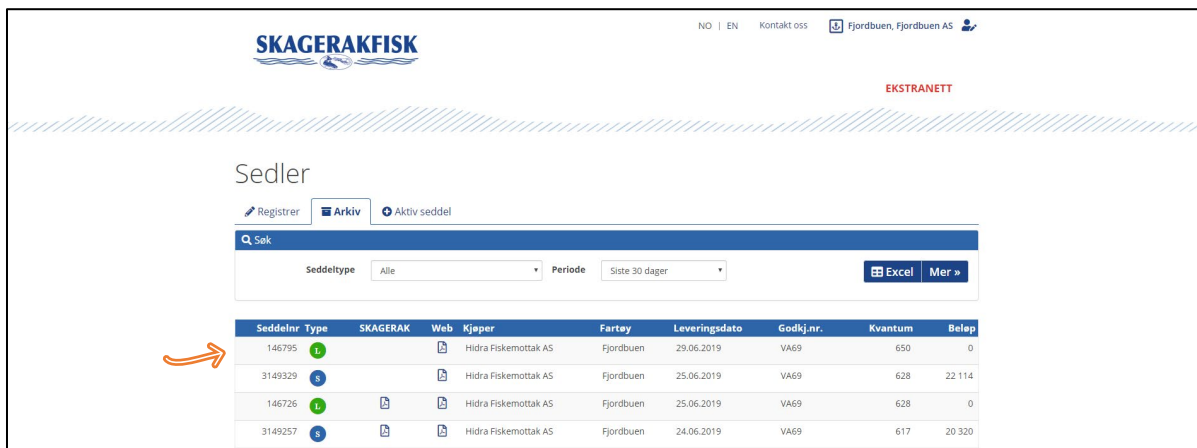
SKAGERAKFISK

NO | EN Kontakt oss Fjordbuen, Fjordbuen AS

EKSTRANETT

Sedler

Registrer Arkiv Aktiv seddel

Søk

Seddeltype Alle Periode Siste 30 dager Excel Mer »

| Seddelnr | Type | SKAGERAK | Web | Kjøper | Fartøy | Leveringsdato | Godkj.nr. | Kvantum | Beløp |
|---|---|---|---|---|---|---|---|---|---|
| 146795 | L | | | Hidra Fiskemottak AS | Fjordbuen | 29.06.2019 | VA69 | 650 | 0 |
| 3149329 | S | | | Hidra Fiskemottak AS | Fjordbuen | 25.06.2019 | VA69 | 628 | 22 114 |
| 146726 | L | | | Hidra Fiskemottak AS | Fjordbuen | 25.06.2019 | VA69 | 628 | 0 |
| 3149257 | S | | | Hidra Fiskemottak AS | Fjordbuen | 24.06.2019 | VA69 | 617 | 20 320 |